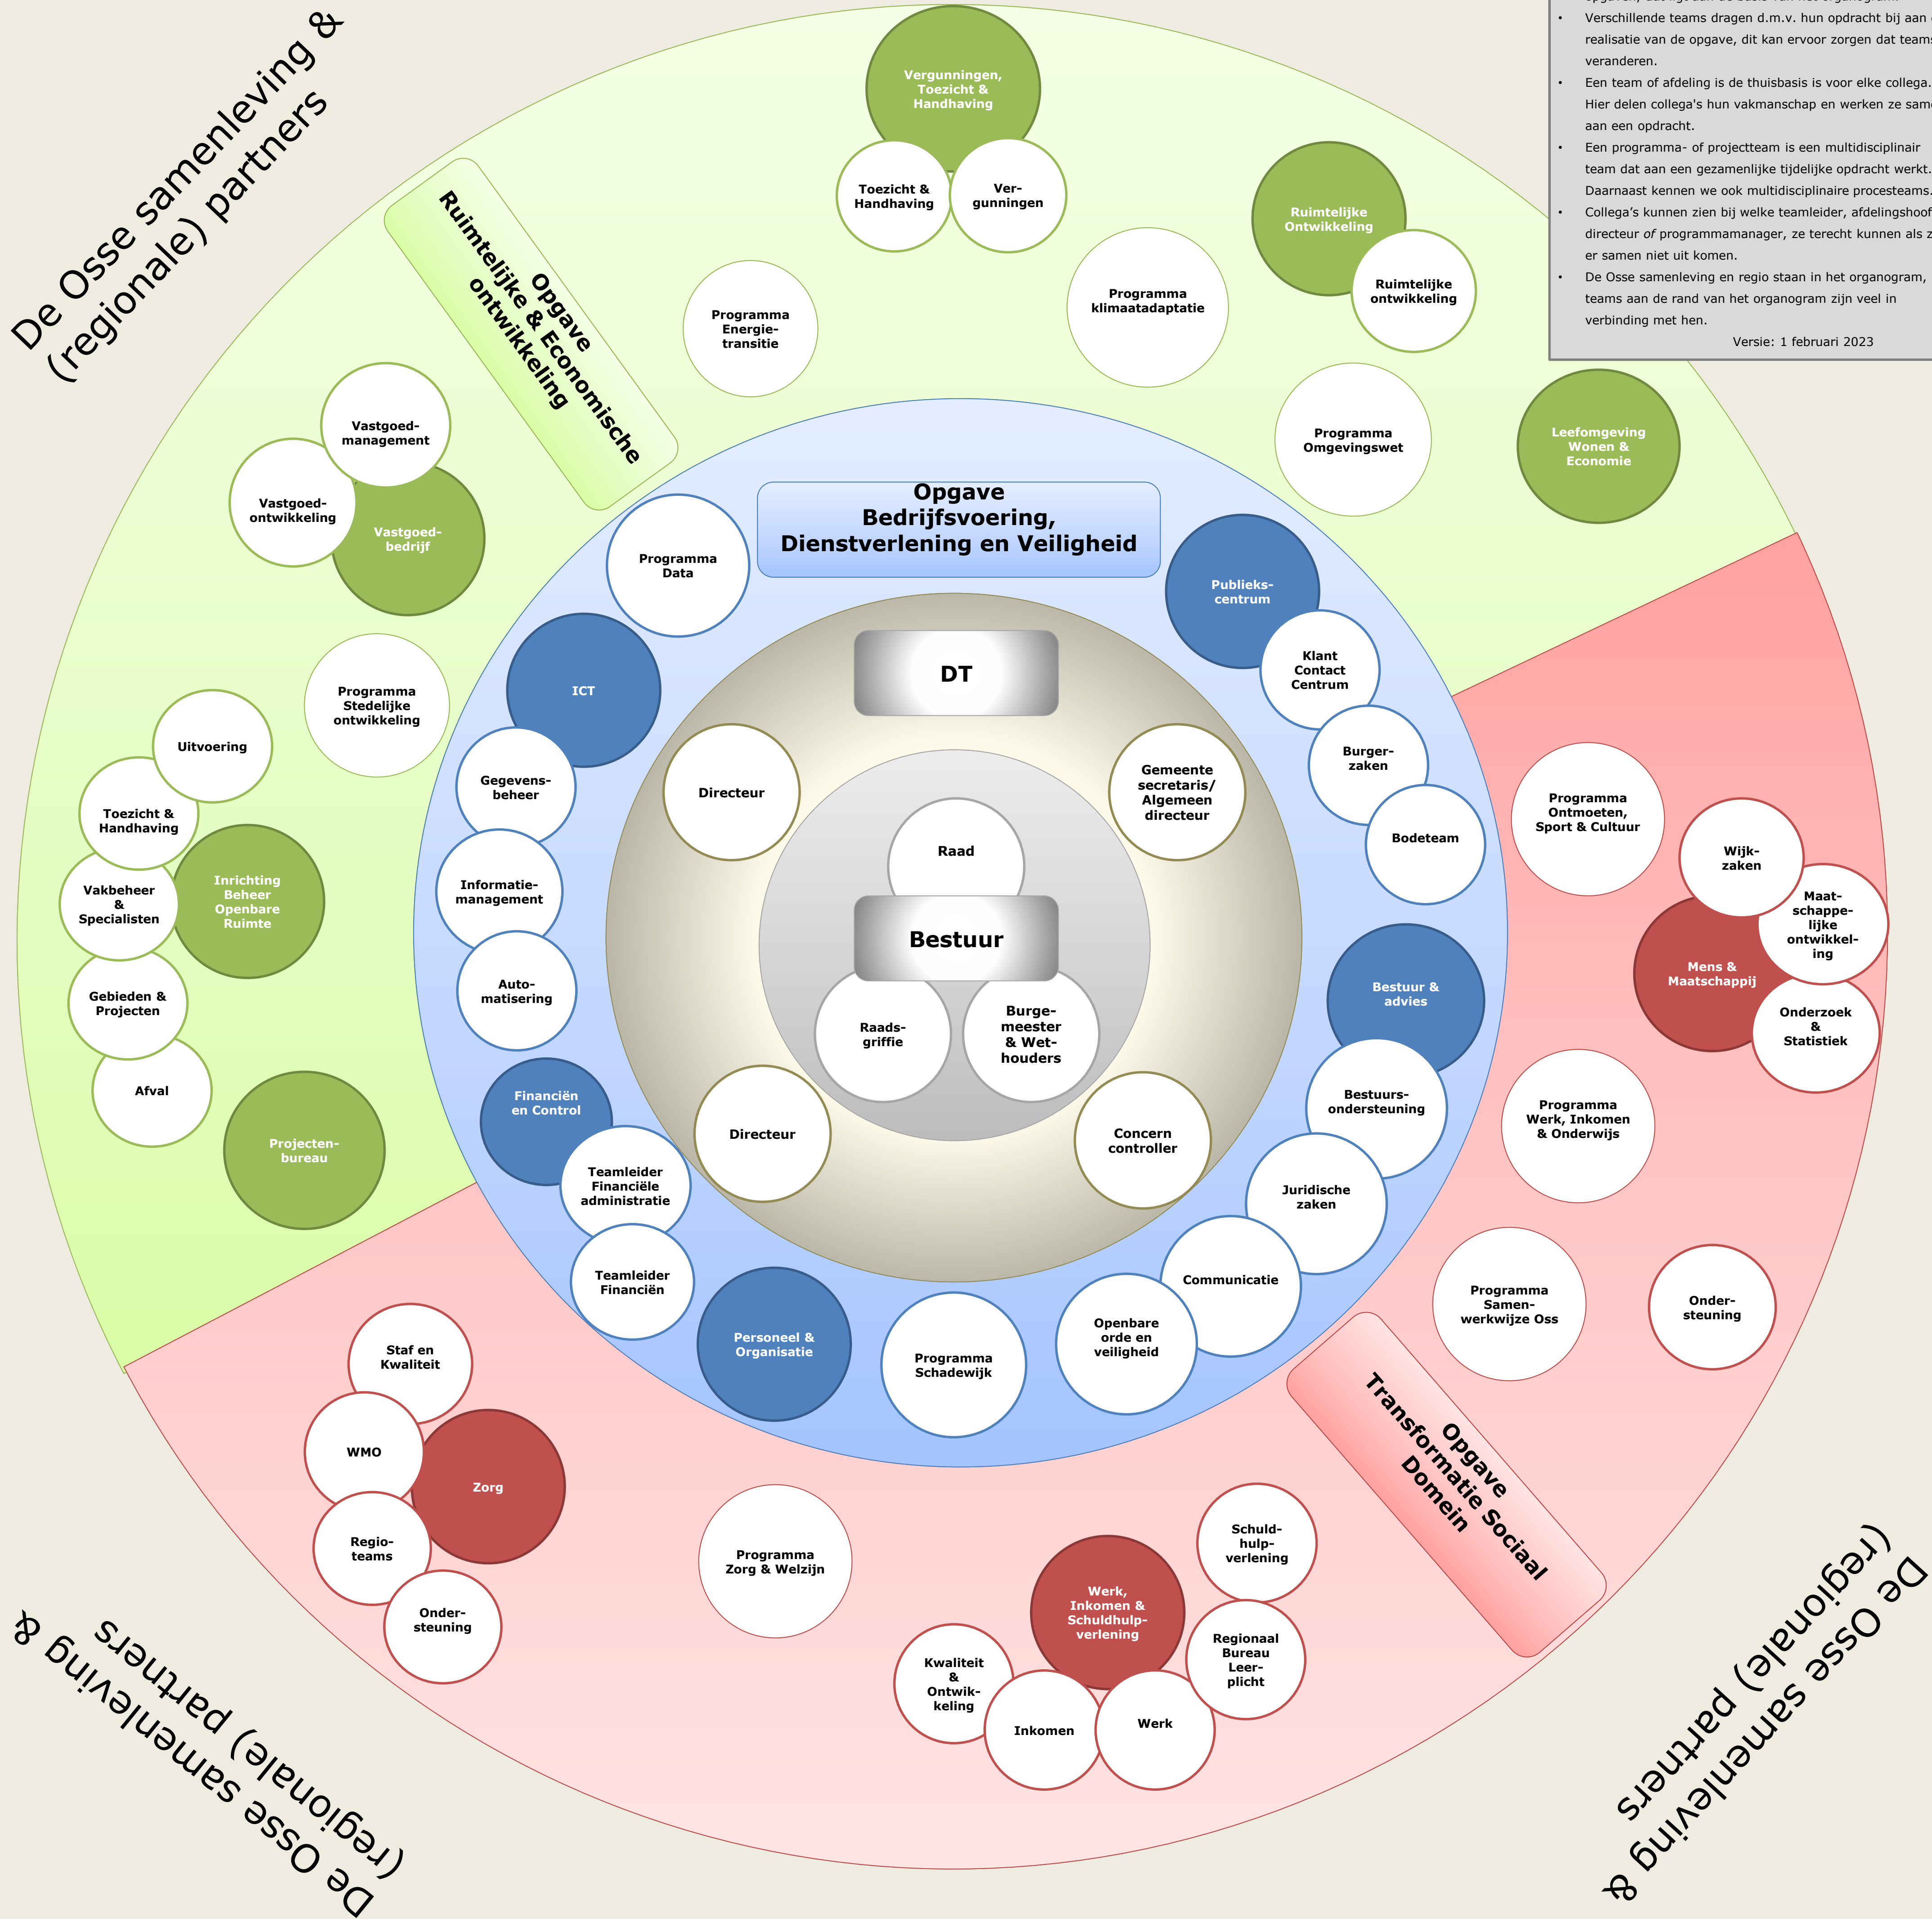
De Osse samenleving & (regionale) partners

Verschillende teams dragen d.m.v. hun opdracht bij aan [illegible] realisatie van de opgave, dit kan ervoor zorgen dat team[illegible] veranderen.
Een team of afdeling is de thuisbasis is voor elke collega. Hier delen collega's hun vakmanschap en werken ze sam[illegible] aan een opdracht.
Een programma- of projectteam is een multidisciplinair team dat aan een gezamenlijke tijdelijke opdracht werkt. Daarnaast kennen we ook multidisciplinaire procesteams.
Collega's kunnen zien bij welke teamleider, afdelingshoof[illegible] directeur of programmamanager, ze terecht kunnen als z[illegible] er samen niet uit komen.
De Osse samenleving en regio staan in het organogram, teams aan de rand van het organogram zijn veel in verbinding met hen.
Versie: 1 februari 2023

Opgave Ruimtelijke & Economische ontwikkeling

Vergunningen, Toezicht & Handhaving
Toezicht & Handhaving
Ver-gunningen
Programma Energie-transitie
Programma klimaatadaptatie
Ruimtelijke Ontwikkeling
Ruimtelijke ontwikkeling
Programma Omgevingswet
Leefomgeving Wonen & Economie
Vastgoed-management
Vastgoed-ontwikkeling
Vastgoed-bedrijf
Programma Stedelijke ontwikkeling
Uitvoering
Toezicht & Handhaving
Inrichting Beheer Openbare Ruimte
Vakbeheer & Specialisten
Gebieden & Projecten
Afval
Projecten-bureau

Opgave Bedrijfsvoering, Dienstverlening en Veiligheid
Programma Data
ICT
Gegevens-beheer
Informatie-management
Auto-matisering
Financiën en Control
Teamleider Financiële administratie
Teamleider Financiën
Personeel & Organisatie
Programma Schadewijk
Openbare orde en veiligheid
Communicatie
Juridische zaken
Bestuurs-ondersteuning
Bestuur & advies
Bodeteam
Burger-zaken
Klant Contact Centrum
Publieks-centrum

DT
Directeur
Gemeente secretaris/ Algemeen directeur
Raad
Bestuur
Raads-griffie
Burge-meester & Wet-houders
Directeur
Concern controller

Programma Ontmoeten, Sport & Cultuur
Wijk-zaken
Maat-schappe-lijke ontwikkel-ing
Mens & Maatschappij
Onderzoek & Statistiek
Programma Werk, Inkomen & Onderwijs
Programma Samen-werkwijze Oss
Onder-steuning

Opgave Transformatie Sociaal Domein

Staf en Kwaliteit
WMO
Zorg
Regio-teams
Onder-steuning
Programma Zorg & Welzijn
Schuld-hulp-verlening
Werk, Inkomen & Schuldhulp-verlening
Regionaal Bureau Leer-plicht
Kwaliteit & Ontwik-keling
Inkomen
Werk

De Osse samenleving & (regionale) partners

De Osse samenleving & (regionale) partners